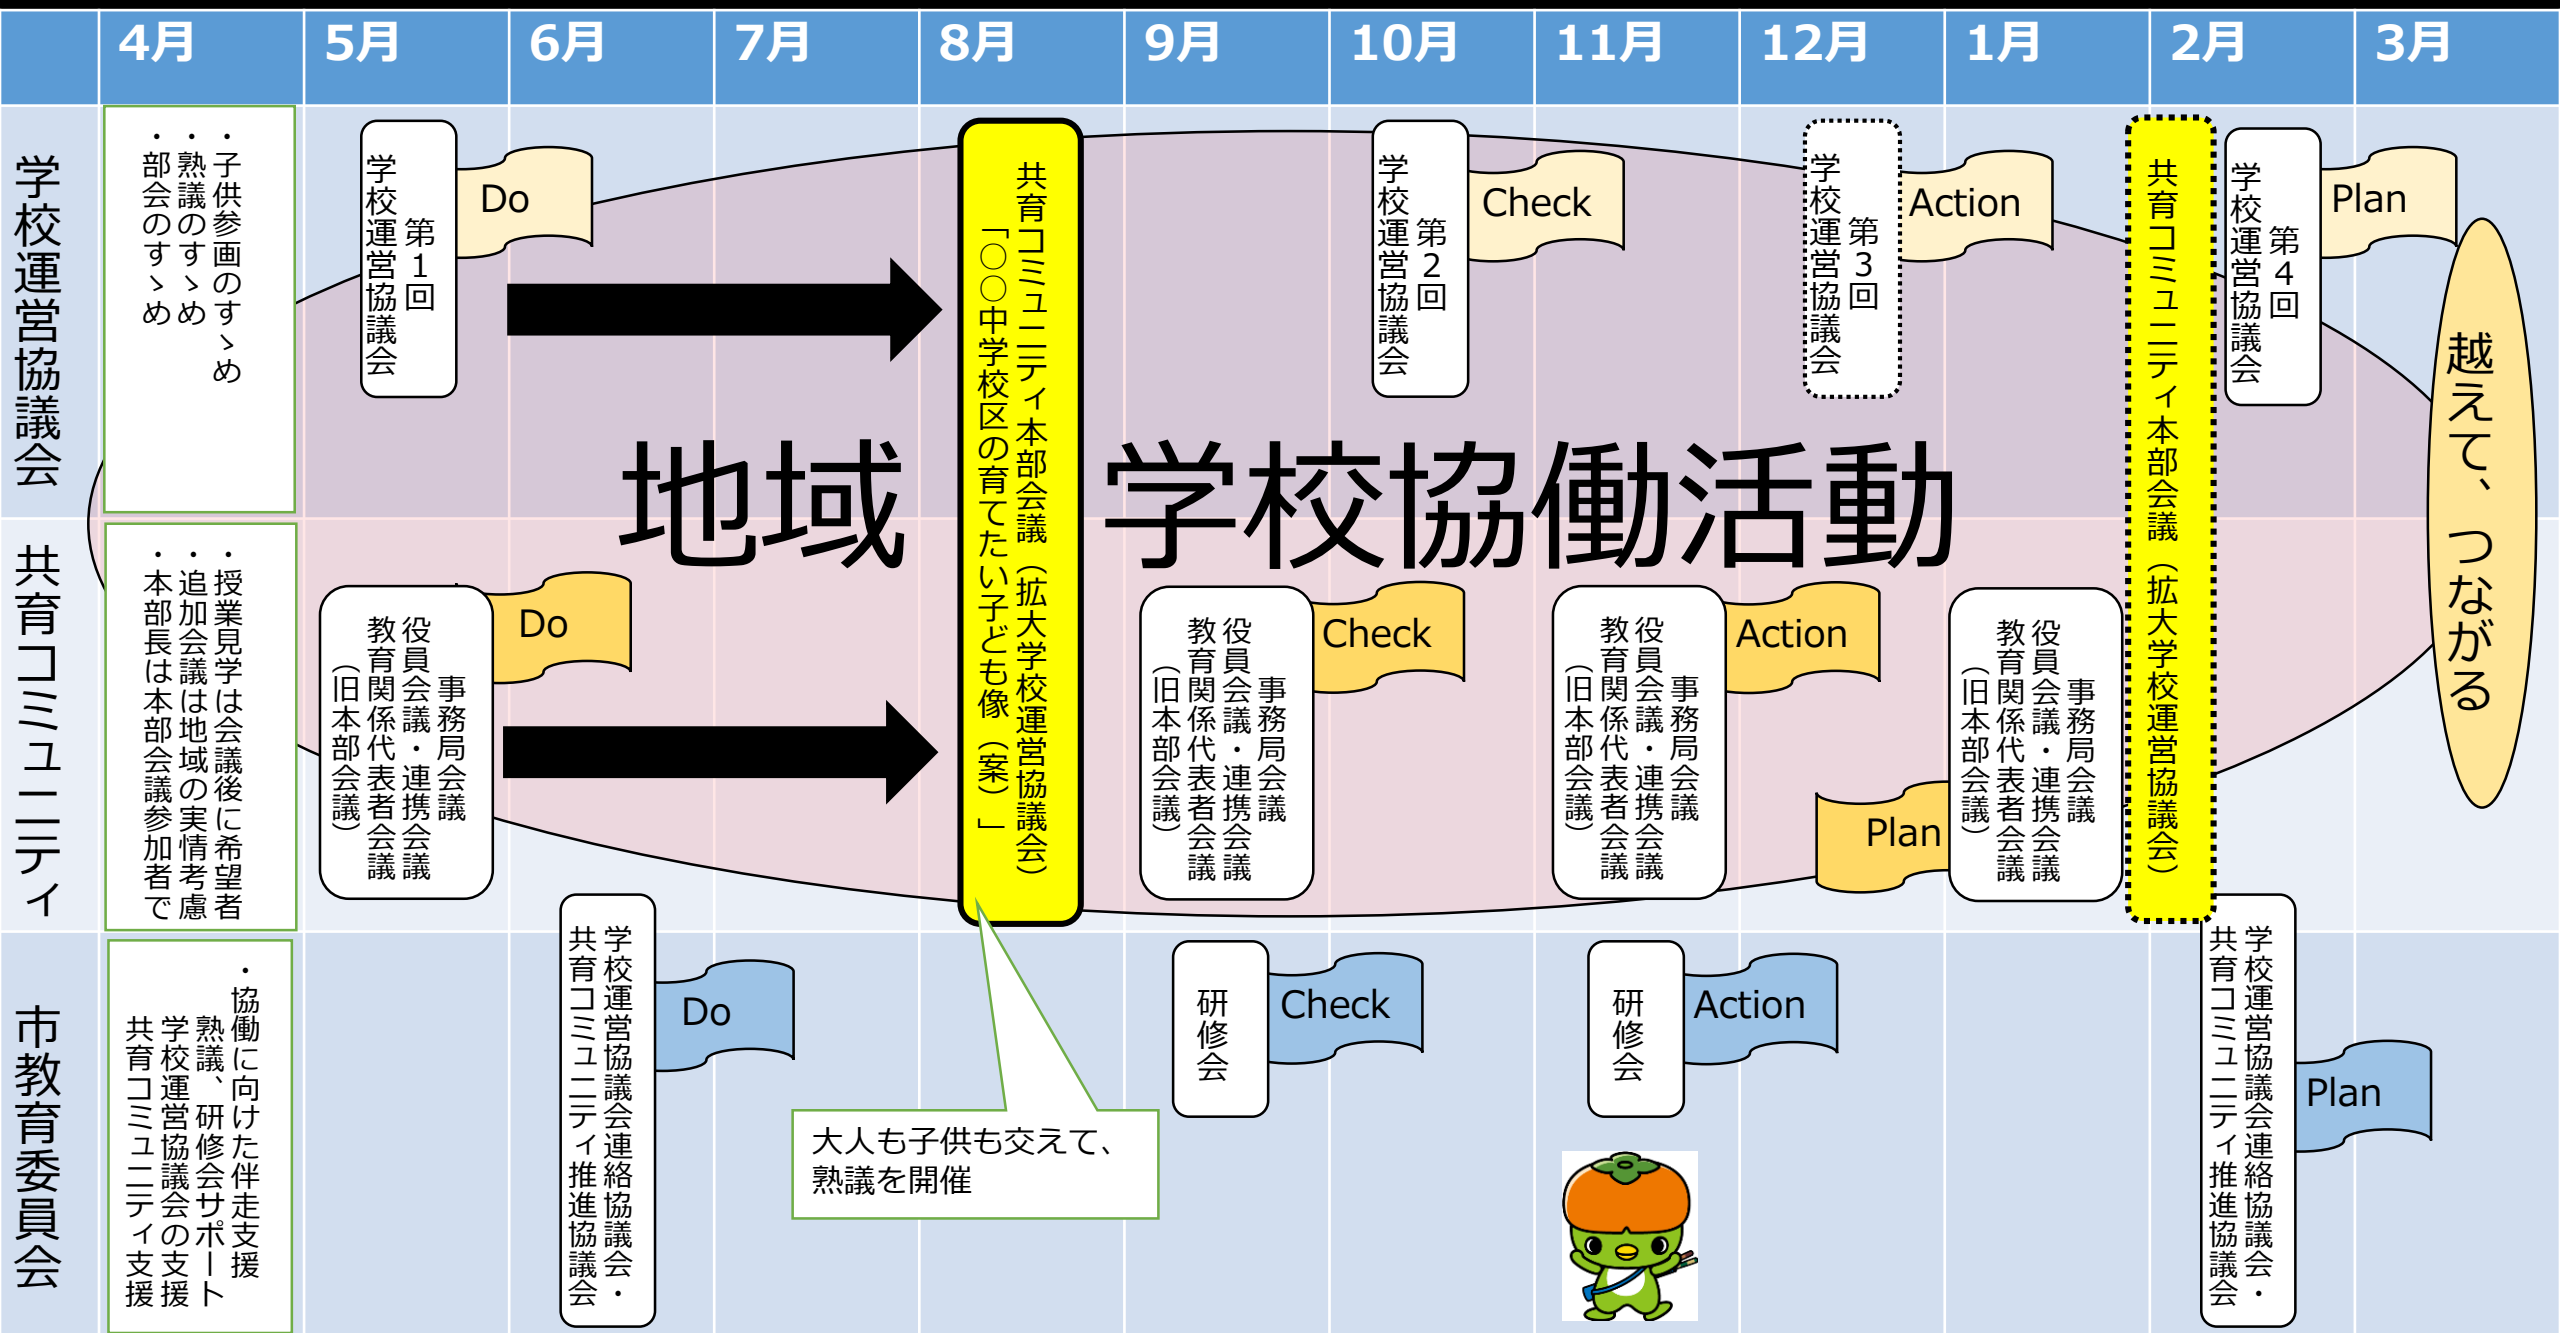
| | 4月 | 5月 | 6月 | 7月 | 8月 | 9月 | 10月 | 11月 | 12月 | 1月 | 2月 | 3月 |
|---|---|---|---|---|---|---|---|---|---|---|---|---|

学校運営協議会

・子供参画のすゝめ
・熟議のすゝめ
・部会のすゝめ

第1回学校運営協議会
Do

共育コミュニティ本部会議（拡大学校運営協議会）「○○中学校区の育てたい子ども像（案）」

第2回学校運営協議会
Check

第3回学校運営協議会
Action

共育コミュニティ本部会議（拡大学校運営協議会）

第4回学校運営協議会
Plan

越えて、つながる

地域　学校協働活動

共育コミュニティ

・授業見学は会議後に希望者
・追加会議は地域の実情考慮
・本部長は本部会議参加者で

事務局会議
役員会議・連携会議
教育関係代表者会議
（旧本部会議）
Do

事務局会議
役員会議・連携会議
教育関係代表者会議
（旧本部会議）
Check

事務局会議
役員会議・連携会議
教育関係代表者会議
（旧本部会議）
Action

Plan

事務局会議
役員会議・連携会議
教育関係代表者会議
（旧本部会議）

市教育委員会

・協働に向けた伴走支援
熟議、研修会サポート
学校運営協議会の支援
共育コミュニティ支援

学校運営協議会・
共育コミュニティ推進協議会連絡協議会
Do

大人も子供も交えて、
熟議を開催

研修会
Check

研修会
Action

学校運営協議会・
共育コミュニティ推進協議会連絡協議会
Plan